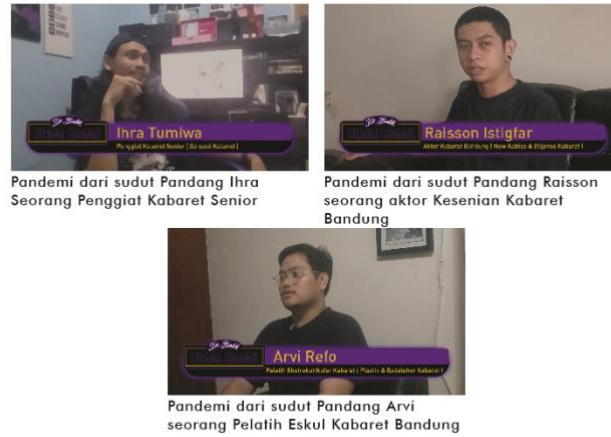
Ihra Tumiwa
Penggiat Kabaret Senior | Sorsoal Kabaret |

Pandemi dari sudut Pandang Ihra Seorang Penggiat Kabaret Senior

Raisson Istigfar
Aktor Kabaret Bandung | New Katitsa & Diganse Kabaret |

Pandemi dari sudut Pandang Raisson seorang aktor Kesenian Kabaret Bandung

Arvi Refo
Pelatih Ekstrakurikuler Kabaret | Plastik & Badaleher Kabaret |

Pandemi dari sudut Pandang Arvi seorang Pelatih Eskul Kabaret Bandung